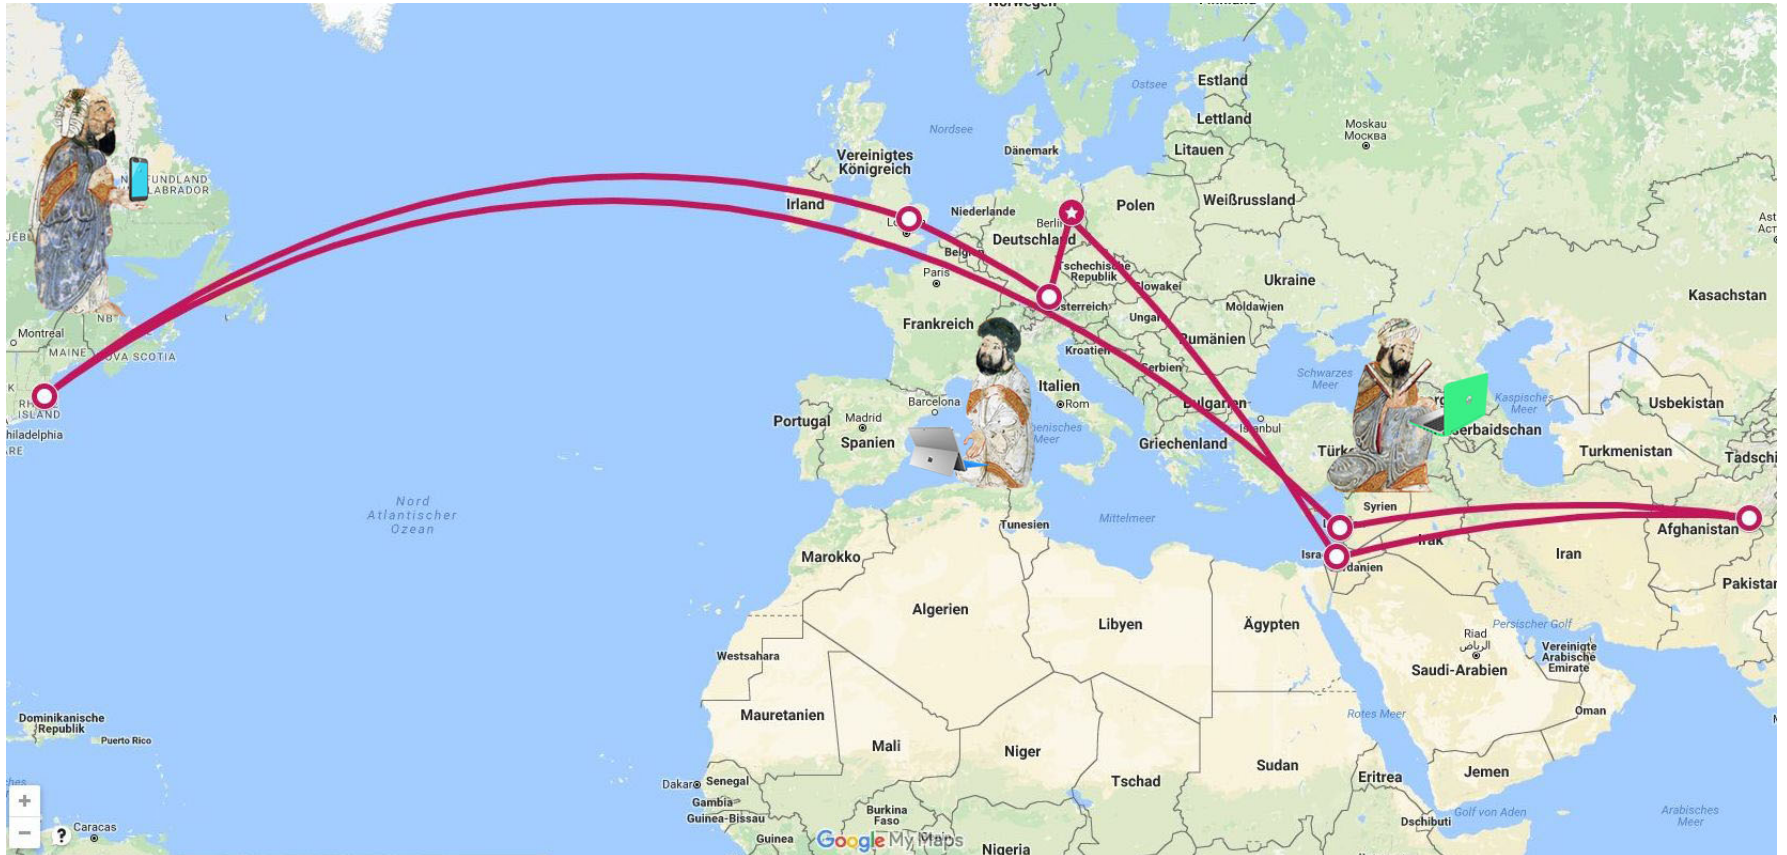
Norwegen
Ostsee
Estland
Nordsee
Lettland
Moskau
Москва
Dänemark
Litauen
Vereinigtes Königreich
Irland
Niederlande
Berlin
Polen
Weißrussland
NEWFOUNDLAND LABRADOR
Deutschland
Belgien
Tschechische Republik
Slowakei
Ukraine
Kasachstan
Paris
Österreich
Moldawien
Ungarn
NB
Montreal
MAINE
NOVA SCOTIA
Frankreich
Kroatien
Rumänien
Serbien
Schwarzes Meer
Kaspisches Meer
Usbekistan
Italien
Barcelona
Rom
Bulgarien
Istanbul
Portugal
Madrid
Spanien
Griechenland
Türkei
Aserbaidschan
Turkmenistan
Tadschi
RHODE ISLAND
Philadelphia
Ionisches Meer
Nord Atlantischer Ozean
Syrien
Tunesien
Mittelmeer
Afghanistan
Irak
Israel
Jordanien
Iran
Marokko
Pakistan
Algerien
Libyen
Ägypten
Persischer Golf
Riad
الرياض
Vereinigte Arabische Emirate
Westsahara
Saudi-Arabien
Rotes Meer
Oman
Dominikanische Republik
Puerto Rico
Mauretanien
Mali
Niger
Tschad
Sudan
Eritrea
Jemen
Dakar
Senegal
Gambia
Guinea-Bissau
Guinea
Burkina Faso
Golf von Aden
Arabisches Meer
Dschibuti
Caracas
Nigeria
Google My Maps
+
−
?